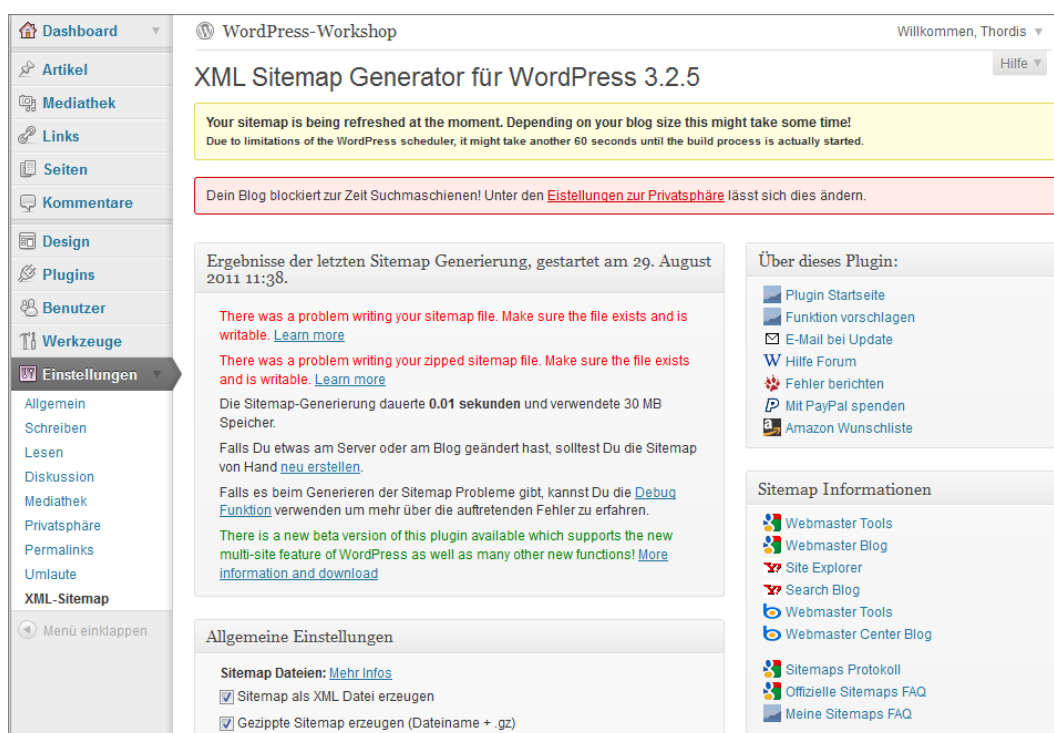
Dashboard
Artikel
Mediathek
Links
Seiten
Kommentare
Design
Plugins
Benutzer
Werkzeuge
Einstellungen
Allgemein
Schreiben
Lesen
Diskussion
Mediathek
Privatsphäre
Permalinks
Umlaute
XML-Sitemap
Menü einklappen

WordPress-Workshop

Willkommen, Thordis

Hilfe

XML Sitemap Generator für WordPress 3.2.5

Your sitemap is being refreshed at the moment. Depending on your blog size this might take some time!
Due to limitations of the WordPress scheduler, it might take another 60 seconds until the build process is actually started.

Dein Blog blockiert zur Zeit Suchmaschienen! Unter den Einstellungen zur Privatsphäre lässt sich dies ändern.

Ergebnisse der letzten Sitemap Generierung, gestartet am 29. August 2011 11:38.

There was a problem writing your sitemap file. Make sure the file exists and is writable. Learn more

There was a problem writing your zipped sitemap file. Make sure the file exists and is writable. Learn more

Die Sitemap-Generierung dauerte 0.01 sekunden und verwendete 30 MB Speicher.

Falls Du etwas am Server oder am Blog geändert hast, solltest Du die Sitemap von Hand neu erstellen.

Falls es beim Generieren der Sitemap Probleme gibt, kannst Du die Debug Funktion verwenden um mehr über die auftretenden Fehler zu erfahren.

There is a new beta version of this plugin available which supports the new multi-site feature of WordPress as well as many other new functions! More information and download

Allgemeine Einstellungen

Sitemap Dateien: Mehr Infos
Sitemap als XML Datei erzeugen
Gezippte Sitemap erzeugen (Dateiname + .gz)

Über dieses Plugin:
Plugin Startseite
Funktion vorschlagen
E-Mail bei Update
Hilfe Forum
Fehler berichten
Mit PayPal spenden
Amazon Wunschliste

Sitemap Informationen
Webmaster Tools
Webmaster Blog
Site Explorer
Search Blog
Webmaster Tools
Webmaster Center Blog
Sitemaps Protokoll
Offizielle Sitemaps FAQ
Meine Sitemaps FAQ